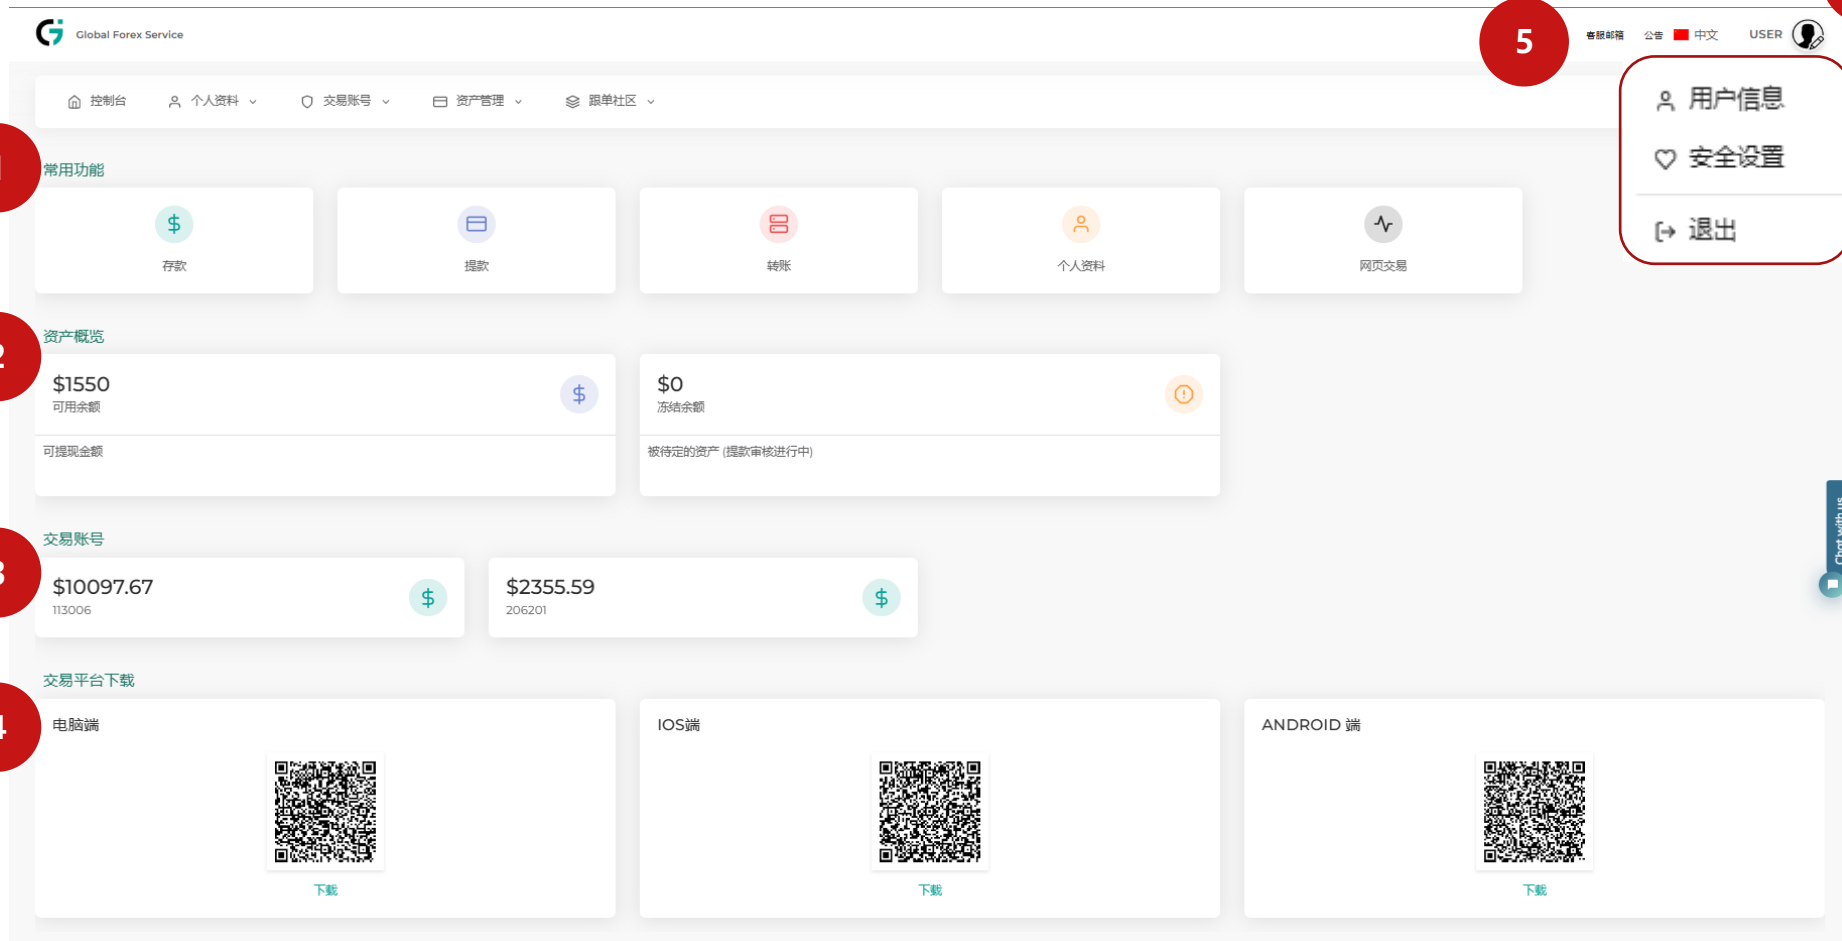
Global Forex Service

5

客服邮箱 公告 中文 USER

用户信息
安全设置
退出

控制台 个人资料 交易账号 资产管理 跟单社区

1
常用功能

存款 提款 转账 个人资料 网页交易

2
资产概览

$1550
可用余额
可提现金额

$0
冻结余额
被待定的资产 (提款审核进行中)

3
交易账号

$10097.67
113006

$2355.59
206201

4
交易平台下载

电脑端
下载

IOS端
下载

ANDROID 端
下载

Chat with us